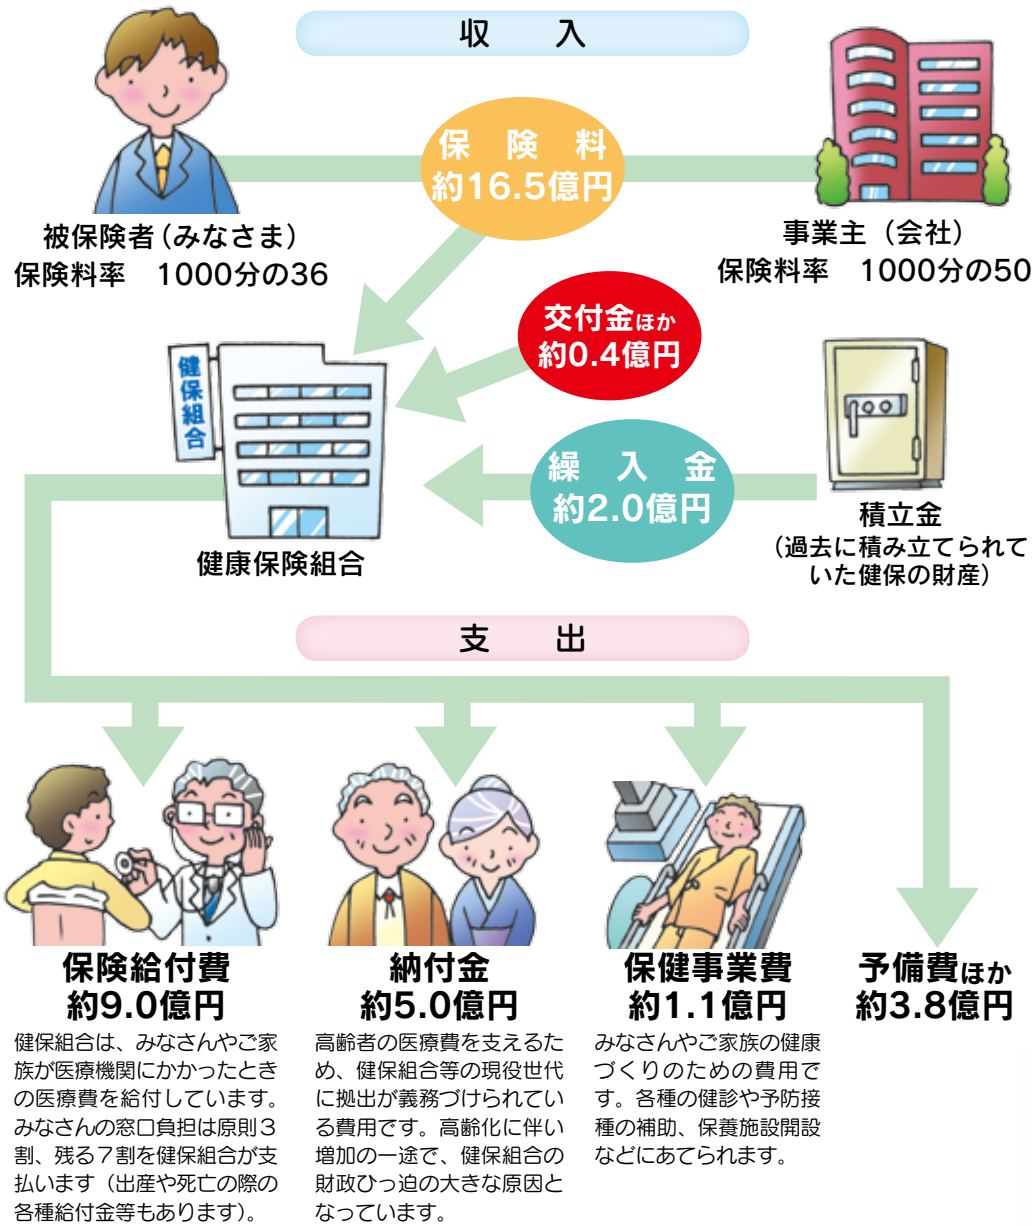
収　入

保　険　料
約16.5億円

被保険者（みなさま）
保険料率　1000分の36

事業主（会社）
保険料率　1000分の50

交付金ほか
約0.4億円

健保組合

繰　入　金
約2.0億円

健康保険組合

積立金
（過去に積み立てられていた健保の財産）

支　出

保険給付費
約9.0億円
健保組合は、みなさんやご家族が医療機関にかかったときの医療費を給付しています。みなさんの窓口負担は原則3割、残る7割を健保組合が支払います（出産や死亡の際の各種給付金等もあります）。

納付金
約5.0億円
高齢者の医療費を支えるため、健保組合等の現役世代に拠出が義務づけられている費用です。高齢化に伴い増加の一途で、健保組合の財政ひっ迫の大きな原因となっています。

保健事業費
約1.1億円
みなさんやご家族の健康づくりのための費用です。各種の健診や予防接種の補助、保養施設開設などにあてられます。

予備費ほか
約3.8億円